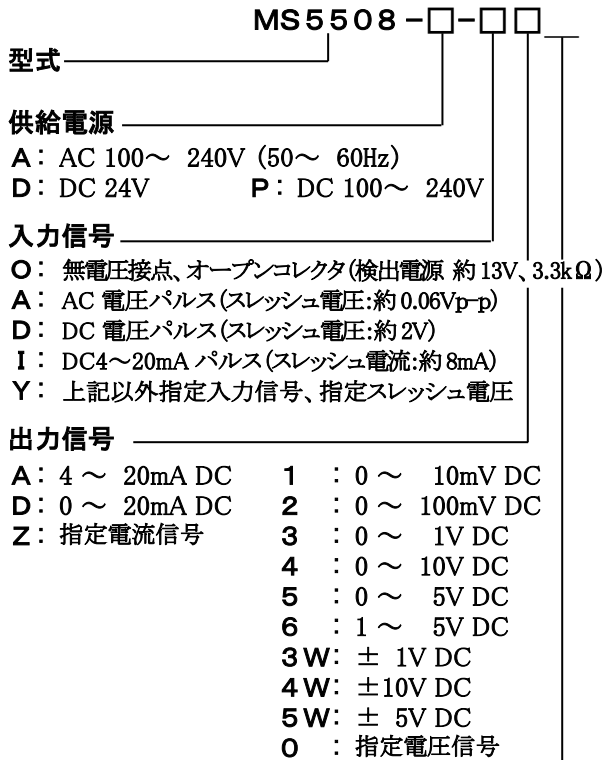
MS5508-□-□□

型式

供給電源

A：AC 100～ 240V（50～ 60Hz）
D：DC 24V　　P：DC 100～ 240V

入力信号

O：無電圧接点、オープンコレクタ（検出電源 約 13V、3.3kΩ）
A：AC 電圧パルス（スレッシュ電圧：約 0.06Vp-p）
D：DC 電圧パルス（スレッシュ電圧：約 2V）
I：DC4～20mA パルス（スレッシュ電流：約 8mA）
Y：上記以外指定入力信号、指定スレッシュ電圧

出力信号

A：4 ～ 20mA DC
D：0 ～ 20mA DC
Z：指定電流信号

1 ：0 ～ 10mV DC
2 ：0 ～ 100mV DC
3 ：0 ～ 1V DC
4 ：0 ～ 10V DC
5 ：0 ～ 5V DC
6 ：1 ～ 5V DC
3W：± 1V DC
4W：±10V DC
5W：± 5V DC
0 ：指定電圧信号